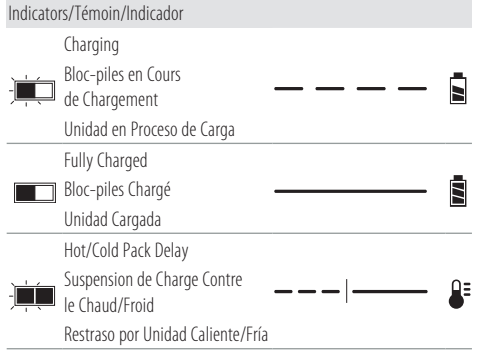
Indicators/Témoin/Indicador

Charging
Bloc-piles en Cours de Chargement
Unidad en Proceso de Carga

Fully Charged
Bloc-piles Chargé
Unidad Cargada

Hot/Cold Pack Delay
Suspension de Charge Contre le Chaud/Froid
Restraso por Unidad Caliente/Fría